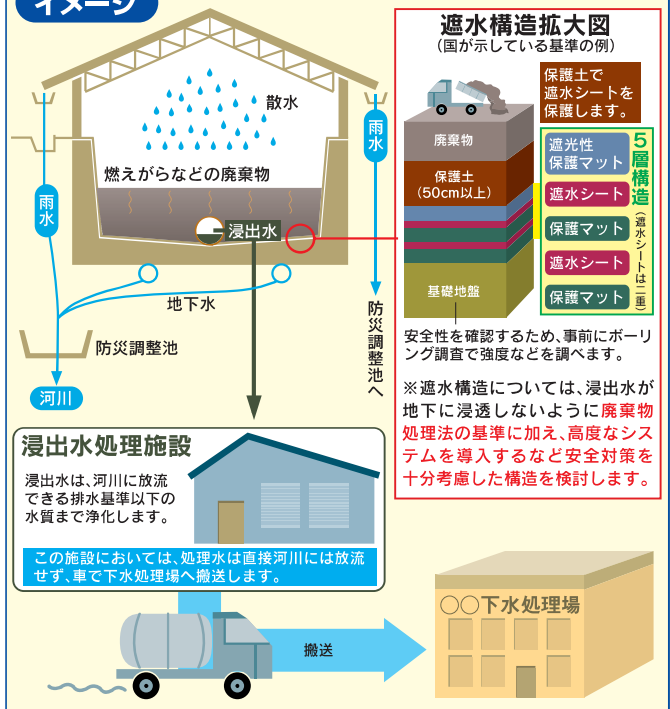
イメージ

散水

燃えがらなどの廃棄物

浸出水

雨水

雨水

地下水

防災調整池

河川

防災調整池へ

遮水構造拡大図
（国が示している基準の例）

保護土で遮水シートを保護します。

廃棄物

保護土
（50cm以上）

基礎地盤

遮光性保護マット

遮水シート

保護マット

遮水シート

保護マット

5層構造
（遮水シートは二重）

安全性を確認するため、事前にボーリング調査で強度などを調べます。

※遮水構造については、浸出水が地下に浸透しないように廃棄物処理法の基準に加え、高度なシステムを導入するなど安全対策を十分考慮した構造を検討します。

浸出水処理施設

浸出水は、河川に放流できる排水基準以下の水質まで浄化します。

この施設においては、処理水は直接河川には放流せず、車で下水処理場へ搬送します。

搬送

○○下水処理場